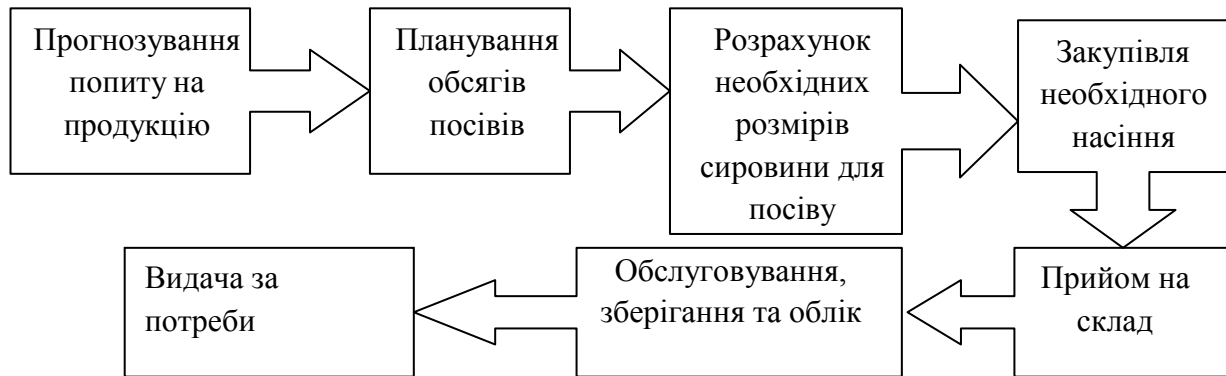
Прогнозування попиту на продукцію

Планування обсягів посівів

Розрахунок необхідних розмірів сировини для посіву

Закупівля необхідного насіння

Прийом на склад

Обслуговування, зберігання та облік

Видача за потреби